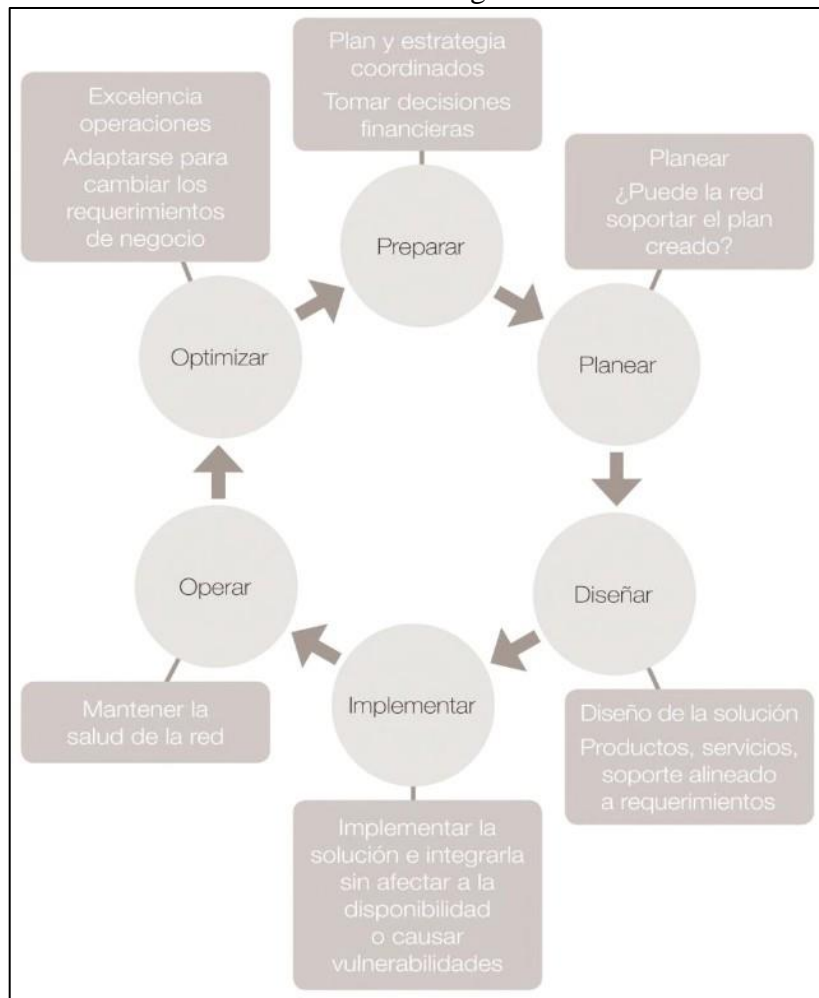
Plan y estrategia coordinados
Tomar decisiones financieras

Preparar

Planear
¿Puede la red soportar el plan creado?

Planear

Diseñar

Diseño de la solución
Productos, servicios, soporte alineado a requerimientos

Implementar

Implementar la solución e integrarla sin afectar a la disponibilidad o causar vulnerabilidades

Operar

Mantener la salud de la red

Optimizar

Excelencia operaciones
Adaptarse para cambiar los requerimientos de negocio